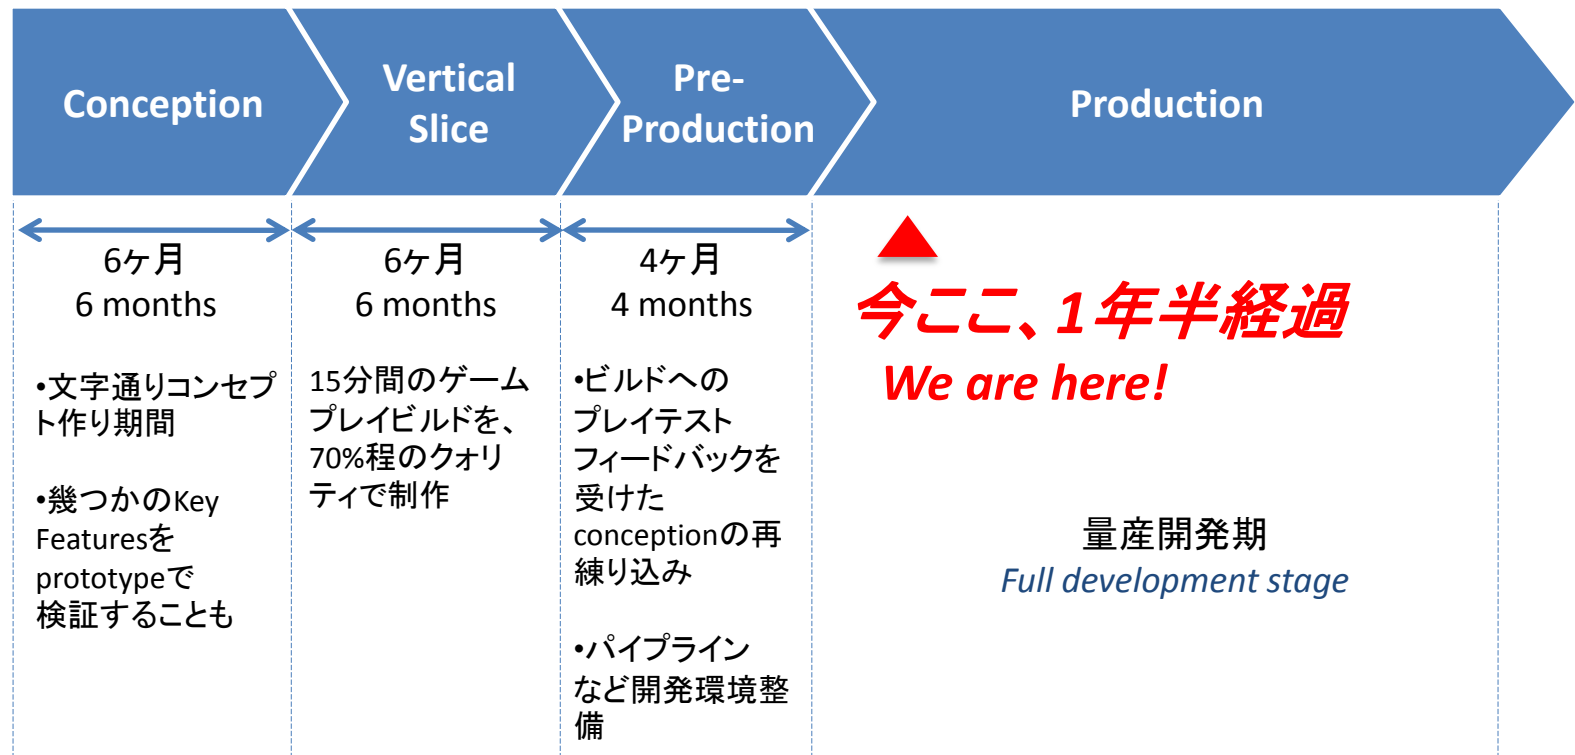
Conception

Vertical Slice

Pre-Production

Production

6ヶ月
6 months

•文字通りコンセプト作り期間

•幾つかのKey Featuresをprototypeで検証することも

6ヶ月
6 months

15分間のゲームプレイビルドを、70%程のクオリティで制作

4ヶ月
4 months

•ビルドへのプレイテストフィードバックを受けたconceptionの再練り込み

•パイプラインなど開発環境整備

今ここ、1年半経過
We are here!

量産開発期
Full development stage